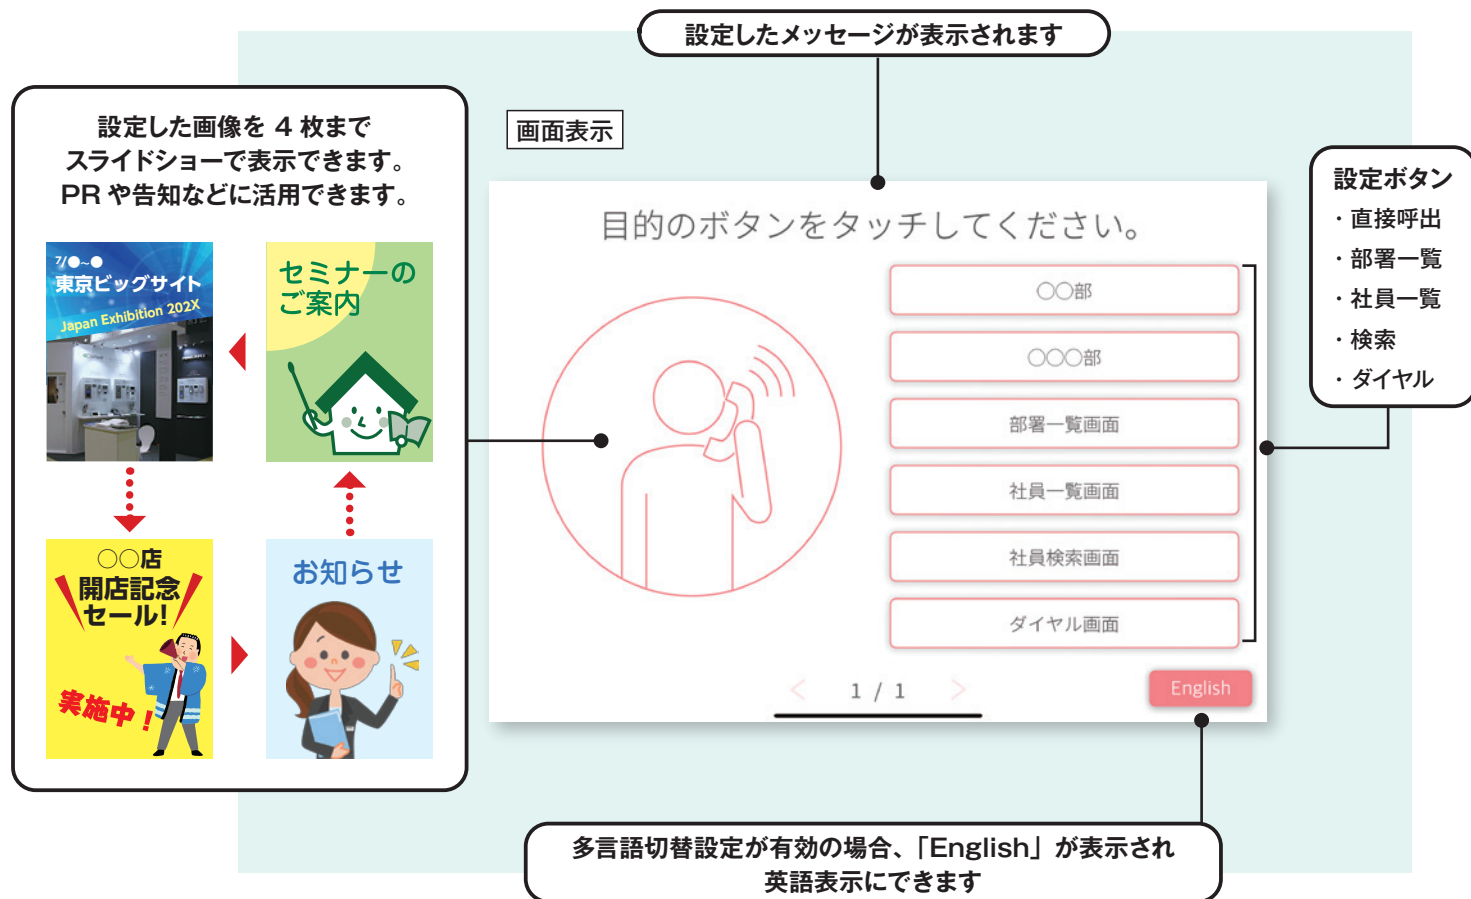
設定したメッセージが表示されます

設定した画像を 4 枚まで
スライドショーで表示できます。
PR や告知などに活用できます。

7/●~●
東京ビッグサイト
Japan Exhibition 202X

セミナーの
ご案内

○○店
開店記念
セール!
実施中!

お知らせ

画面表示

目的のボタンをタッチしてください。

○○部

○○○部

部署一覧画面

社員一覧画面

社員検索画面

ダイヤル画面

< 1 / 1 >

English

設定ボタン
・直接呼出
・部署一覧
・社員一覧
・検索
・ダイヤル

多言語切替設定が有効の場合、「English」が表示され
英語表示にできます